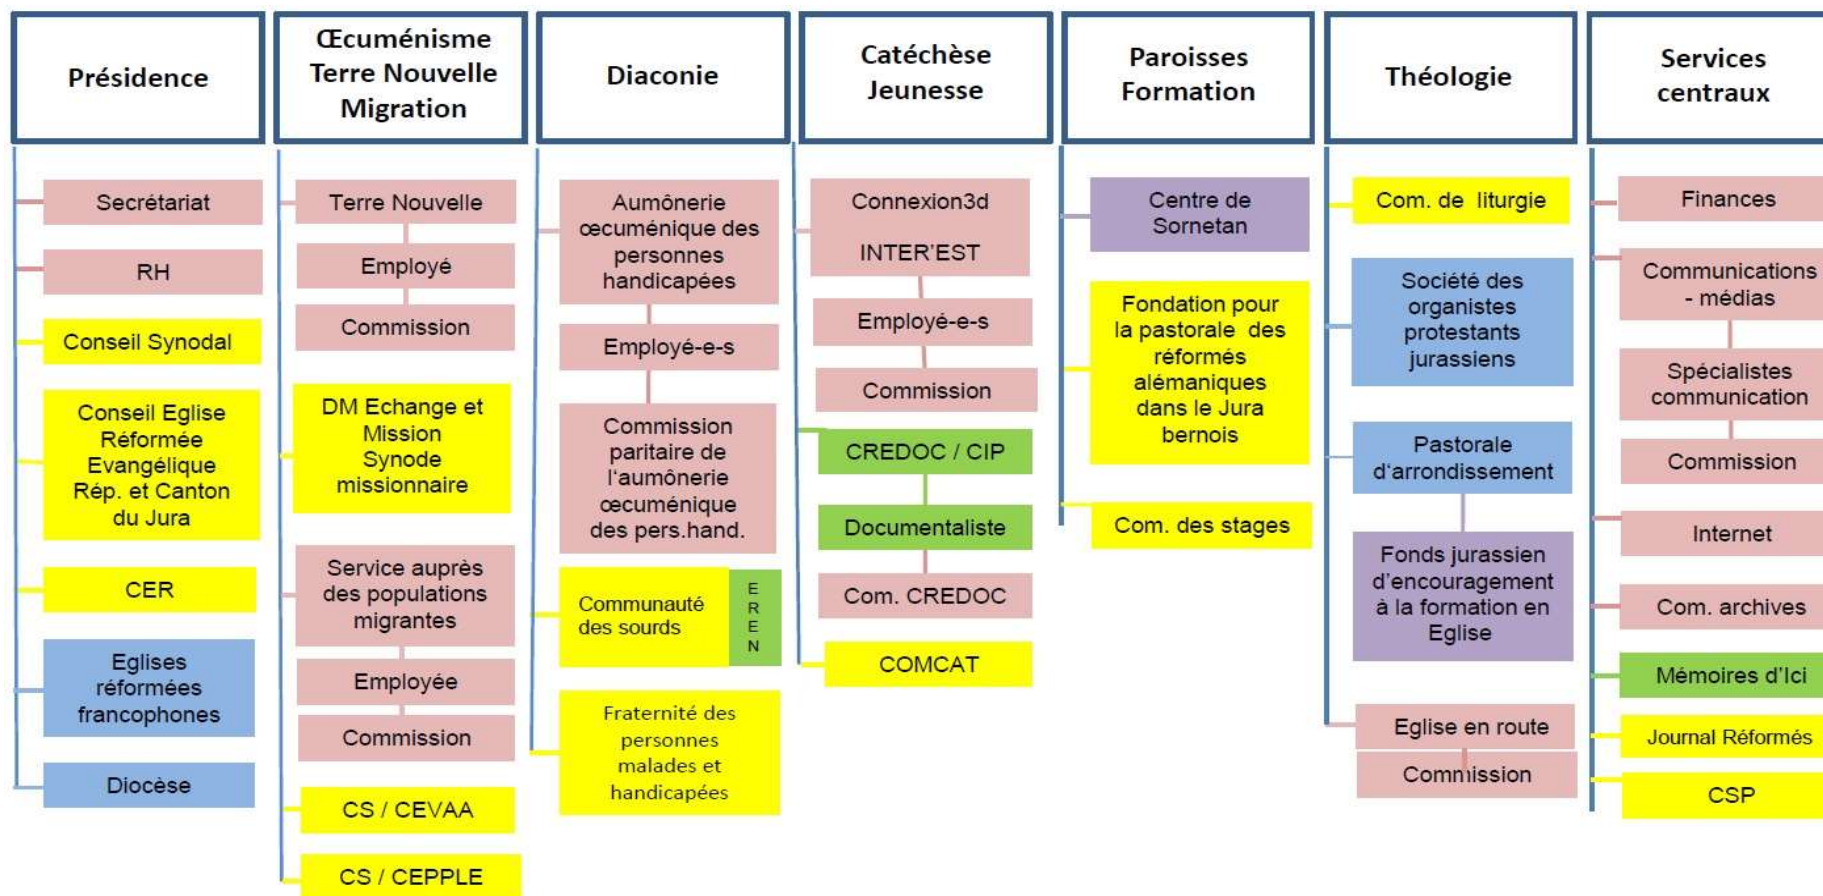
Présidence

Secrétariat

RH

Conseil Synodal

Conseil Eglise Réformée Evangélique Rép. et Canton du Jura

CER

Eglises réformées francophones

Diocèse

Œcuménisme Terre Nouvelle Migration

Terre Nouvelle

Employé

Commission

DM Echange et Mission Synode missionnaire

Service auprès des populations migrantes

Employée

Commission

CS / CEVAA

CS / CEPPLE

Diaconie

Aumônerie œcuménique des personnes handicapées

Employé-e-s

Commission paritaire de l'aumônerie œcuménique des pers.hand.

Communauté des sourds

EREN

Fraternité des personnes malades et handicapées

Catéchèse Jeunesse

Connexion3d

INTER'EST

Employé-e-s

Commission

CREDOC / CIP

Documentaliste

Com. CREDOC

COMCAT

Paroisses Formation

Centre de Sornetan

Fondation pour la pastorale des réformés alémaniques dans le Jura bernois

Com. des stages

Théologie

Com. de liturgie

Société des organistes protestants jurassiens

Pastorale d'arrondissement

Fonds jurassien d'encouragement à la formation en Eglise

Eglise en route

Commission

Services centraux

Finances

Communications - médias

Spécialistes communication

Commission

Internet

Com. archives

Mémoires d'Ici

Journal Réformés

CSP